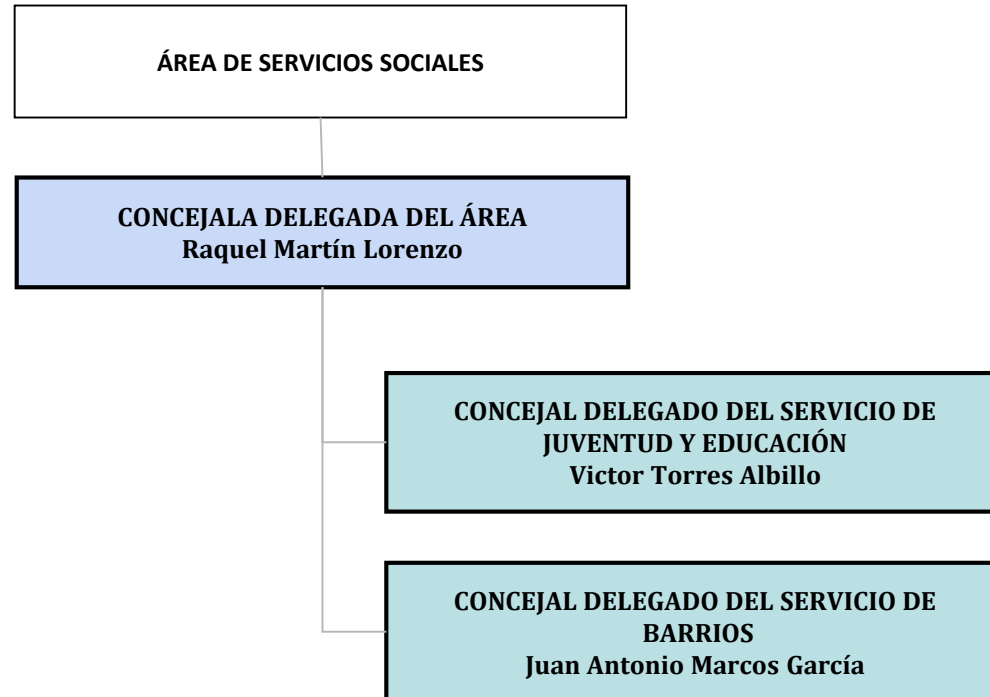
ÁREA DE SERVICIOS SOCIALES

CONCEJALA DELEGADA DEL ÁREA
Raquel Martín Lorenzo

CONCEJAL DELEGADO DEL SERVICIO DE JUVENTUD Y EDUCACIÓN
Victor Torres Albillo

CONCEJAL DELEGADO DEL SERVICIO DE BARRIOS
Juan Antonio Marcos García